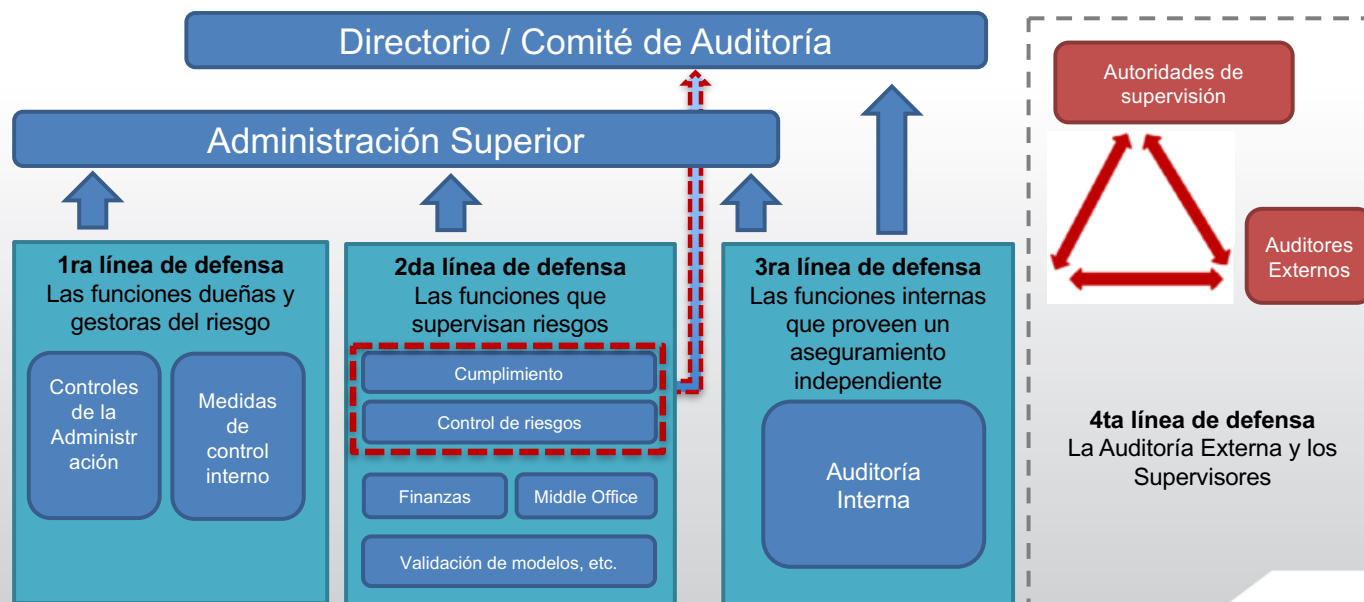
Directorio / Comité de Auditoría

Administración Superior

1ra línea de defensa
Las funciones dueñas y gestoras del riesgo

Controles de la Administr ación

Medidas de control interno

2da línea de defensa
Las funciones que supervisan riesgos

Cumplimiento

Control de riesgos

Finanzas

Middle Office

Validación de modelos, etc.

3ra línea de defensa
Las funciones internas que proveen un aseguramiento independiente

Auditoría Interna

Autoridades de supervisión

Auditores Externos

4ta línea de defensa
La Auditoría Externa y los Supervisores